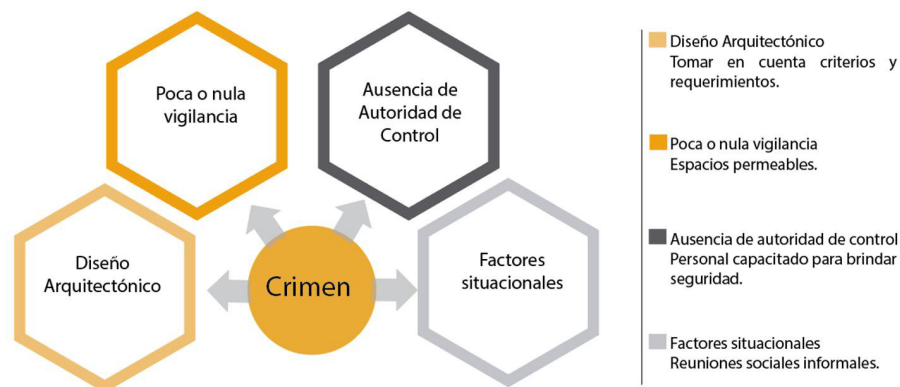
Poca o nula vigilancia

Ausencia de Autoridad de Control

Diseño Arquitectónico

Crimen

Factores situacionales

Diseño Arquitectónico
Tomar en cuenta criterios y requerimientos.

Poca o nula vigilancia
Espacios permeables.

Ausencia de autoridad de control
Personal capacitado para brindar seguridad.

Factores situacionales
Reuniones sociales informales.